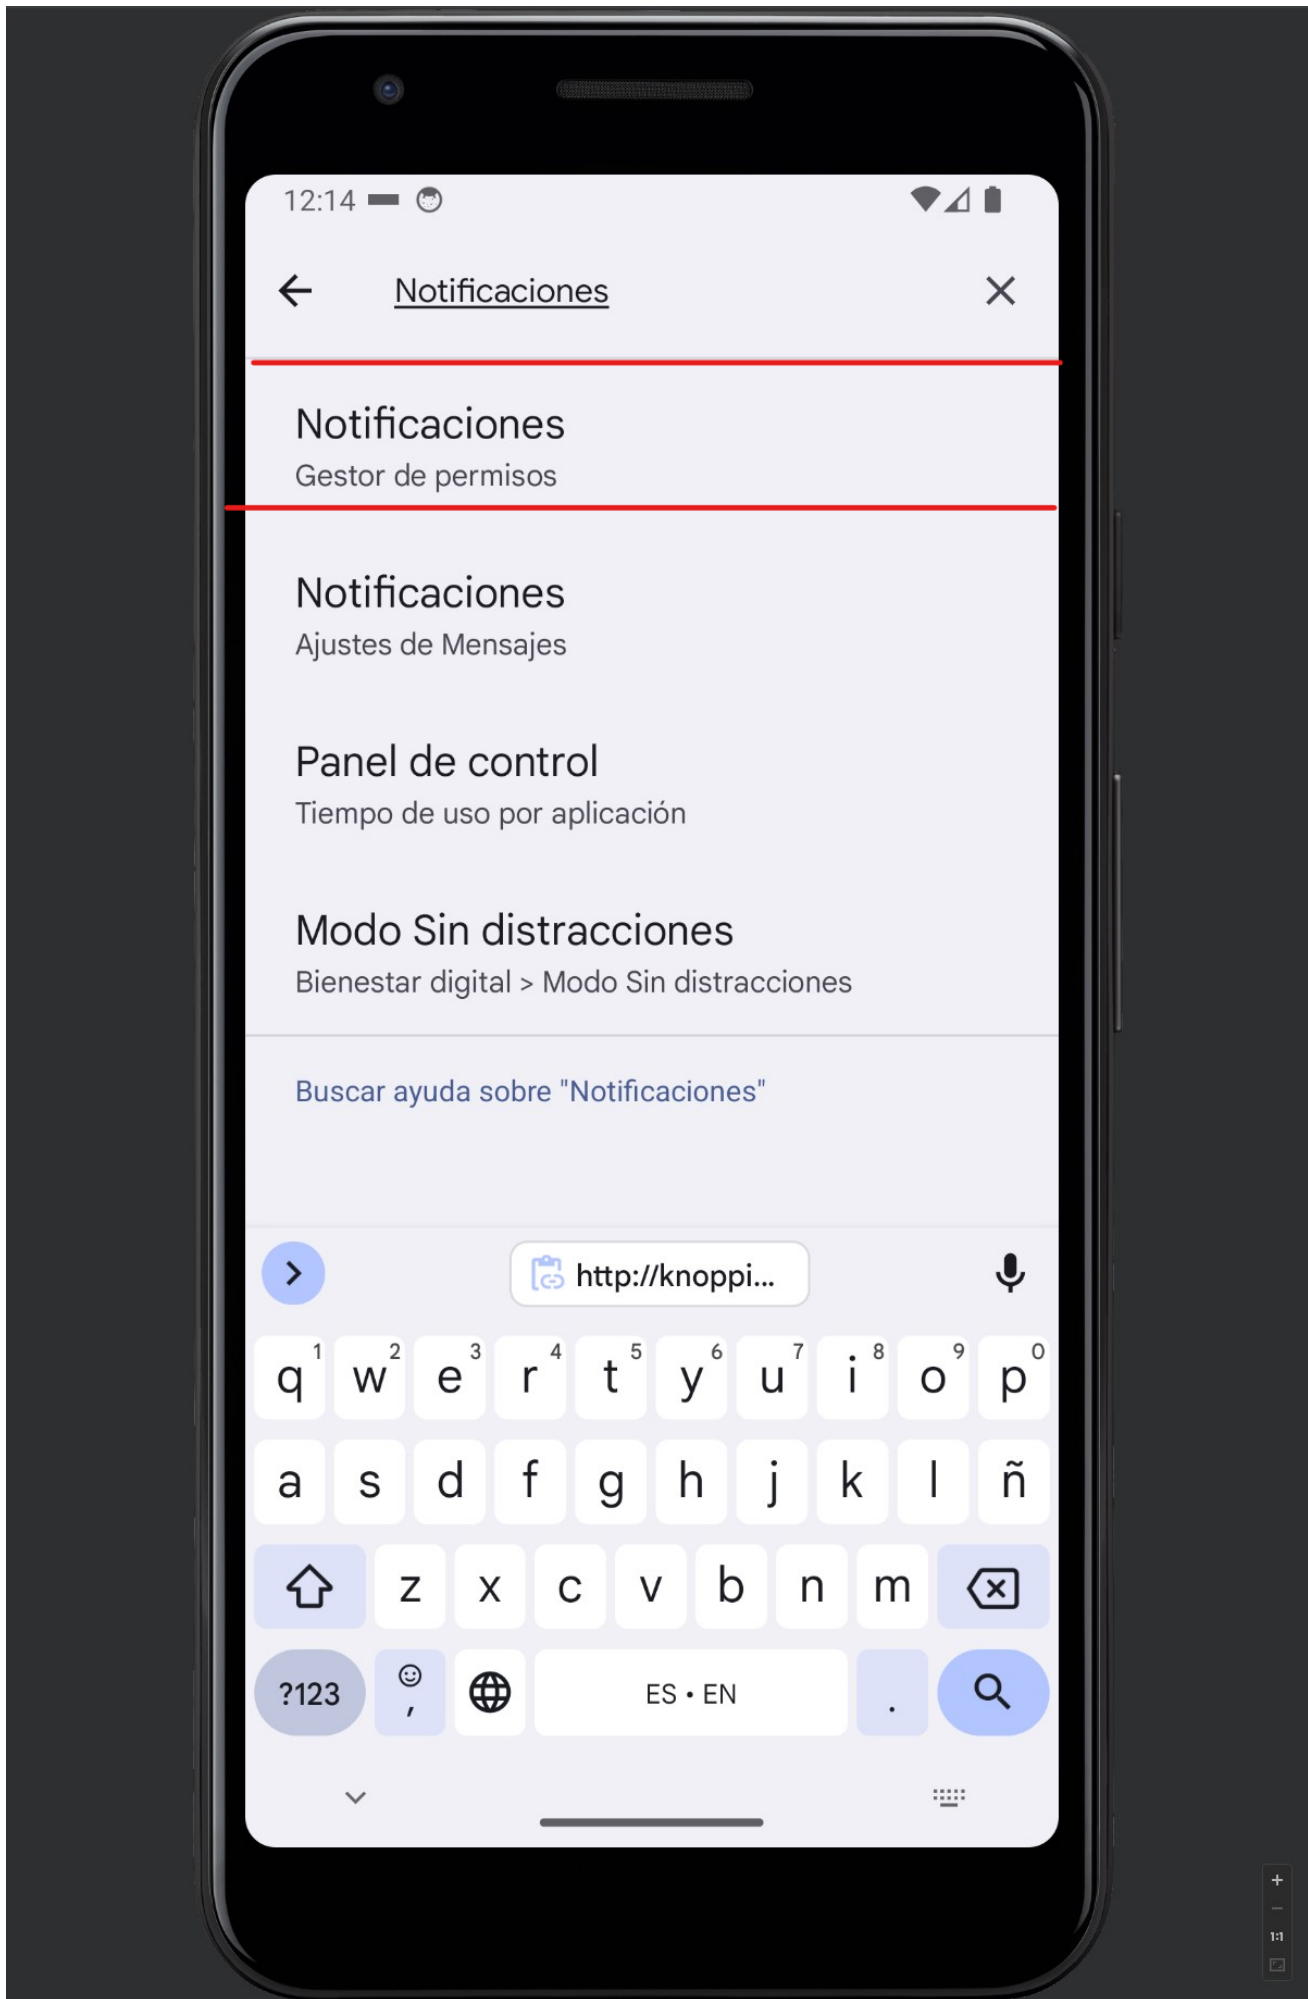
12:14

Notificaciones

Notificaciones
Gestor de permisos

Notificaciones
Ajustes de Mensajes

Panel de control
Tiempo de uso por aplicación

Modo Sin distracciones
Bienestar digital > Modo Sin distracciones

Buscar ayuda sobre "Notificaciones"

http://knoppi...

q 1 w 2 e 3 r 4 t 5 y 6 u 7 i 8 o 9 p 0
a s d f g h j k l ñ
z x c v b n m
?123 , ES • EN .

+
—
1:1